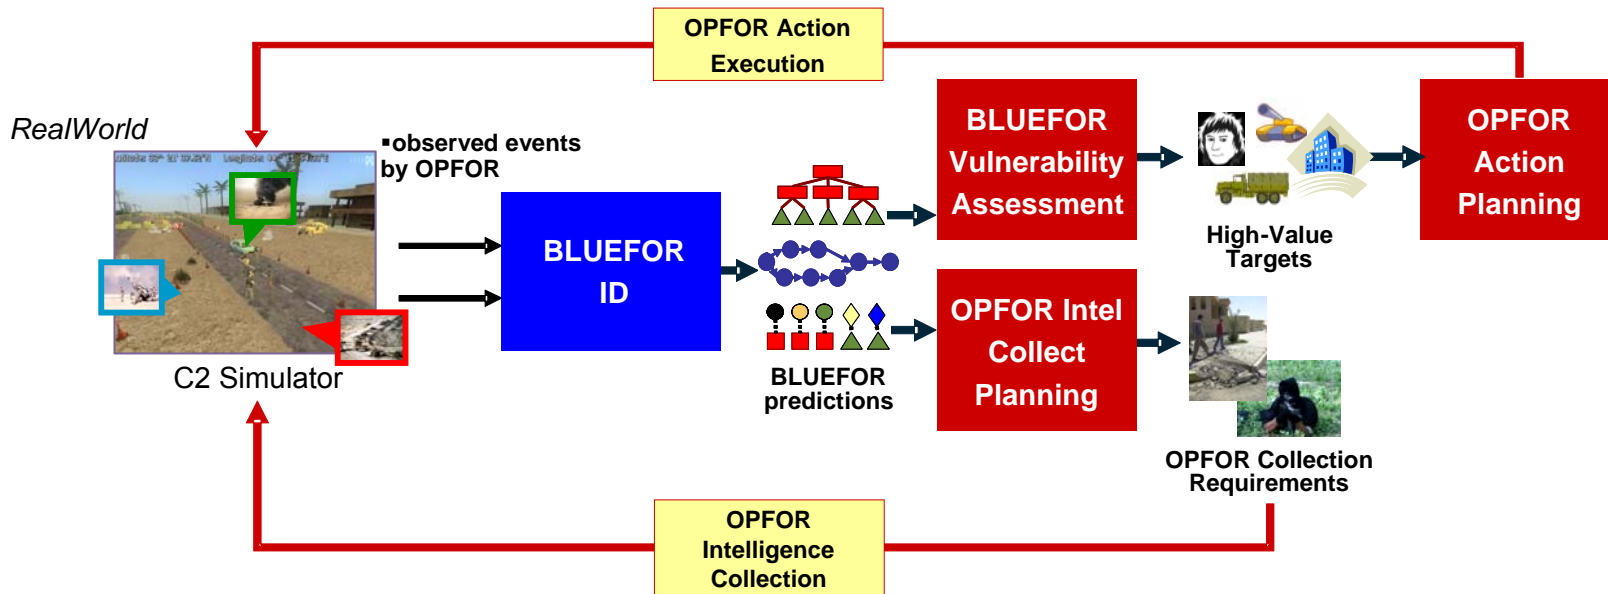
OPFOR Action Execution

RealWorld

▪observed events by OPFOR

C2 Simulator

BLUEFOR ID

BLUEFOR Vulnerability Assessment

High-Value Targets

OPFOR Action Planning

OPFOR Intel Collect Planning

BLUEFOR predictions

OPFOR Collection Requirements

OPFOR Intelligence Collection